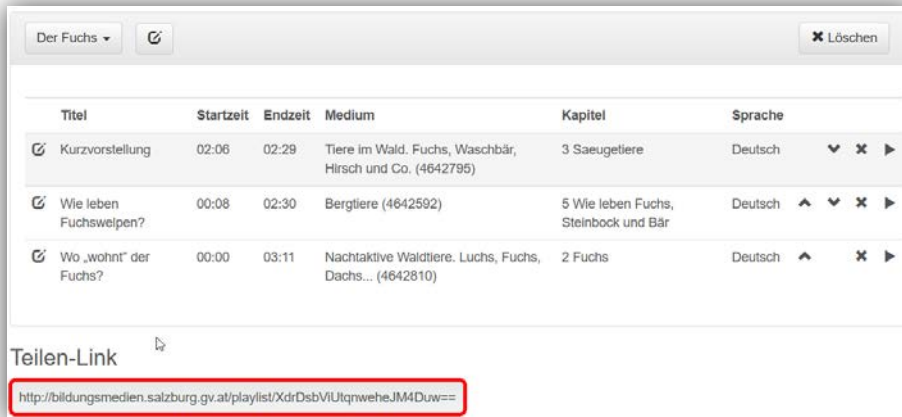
Der Fuchs ▾

✖ Löschen

| | Titel | Startzeit | Endzeit | Medium | Kapitel | Sprache |
|---|---|---|---|---|---|---|
| | Kurzvorstellung | 02:06 | 02:29 | Tiere im Wald. Fuchs, Waschbär, Hirsch und Co. (4642795) | 3 Saeugetiere | Deutsch |
| | Wie leben Fuchswelpen? | 00:08 | 02:30 | Bergtiere (4642592) | 5 Wie leben Fuchs, Steinbock und Bär | Deutsch |
| | Wo „wohnt" der Fuchs? | 00:00 | 03:11 | Nachtaktive Waldtiere. Luchs, Fuchs, Dachs... (4642810) | 2 Fuchs | Deutsch |

Teilen-Link

http://bildungsmedien.salzburg.gv.at/playlist/XdrDsbViUtqnweheJM4Duw==